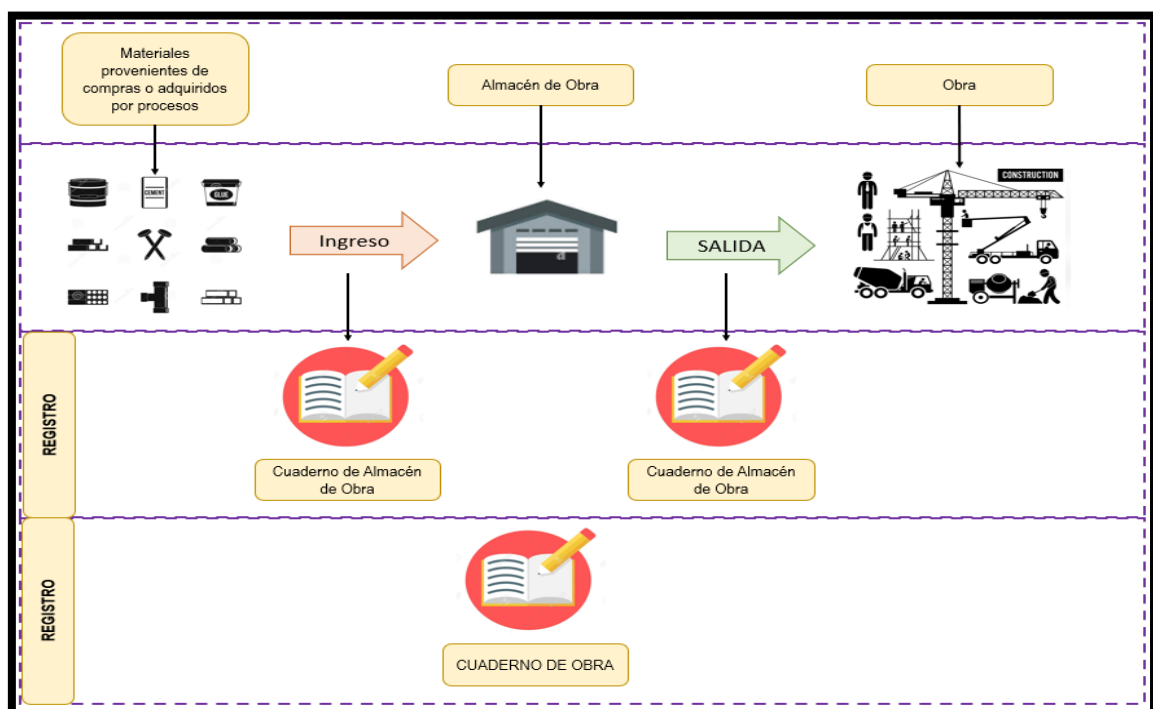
Materiales provenientes de compras o adquiridos por procesos

Almacén de Obra

Obra

CEMENT

GLUE

Ingreso

SALIDA

CONSTRUCTION

REGISTRO

Cuaderno de Almacén de Obra

Cuaderno de Almacén de Obra

REGISTRO

CUADERNO DE OBRA